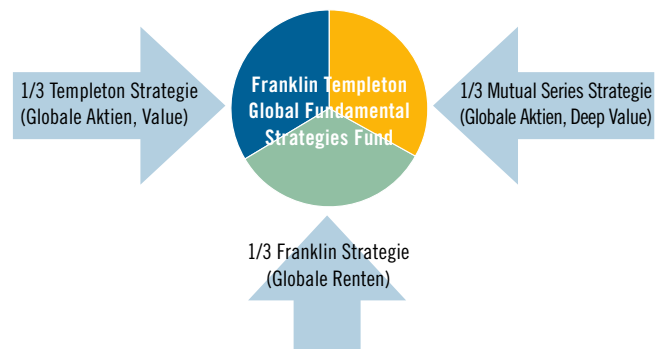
1/3 Templeton Strategie
(Globale Aktien, Value)

Franklin Templeton Global Fundamental Strategies Fund

1/3 Mutual Series Strategie
(Globale Aktien, Deep Value)

1/3 Franklin Strategie
(Globale Renten)